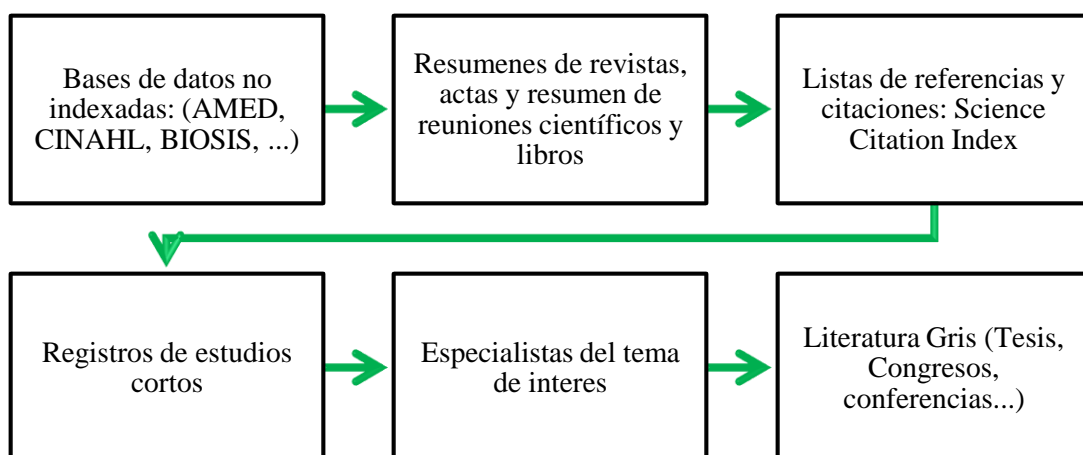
Bases de datos no indexadas: (AMED, CINAHL, BIOSIS, ...)

Resumenes de revistas, actas y resumen de reuniones científicos y libros

Listas de referencias y citaciones: Science Citation Index

Registros de estudios cortos

Especialistas del tema de interes

Literatura Gris (Tesis, Congresos, conferencias...)